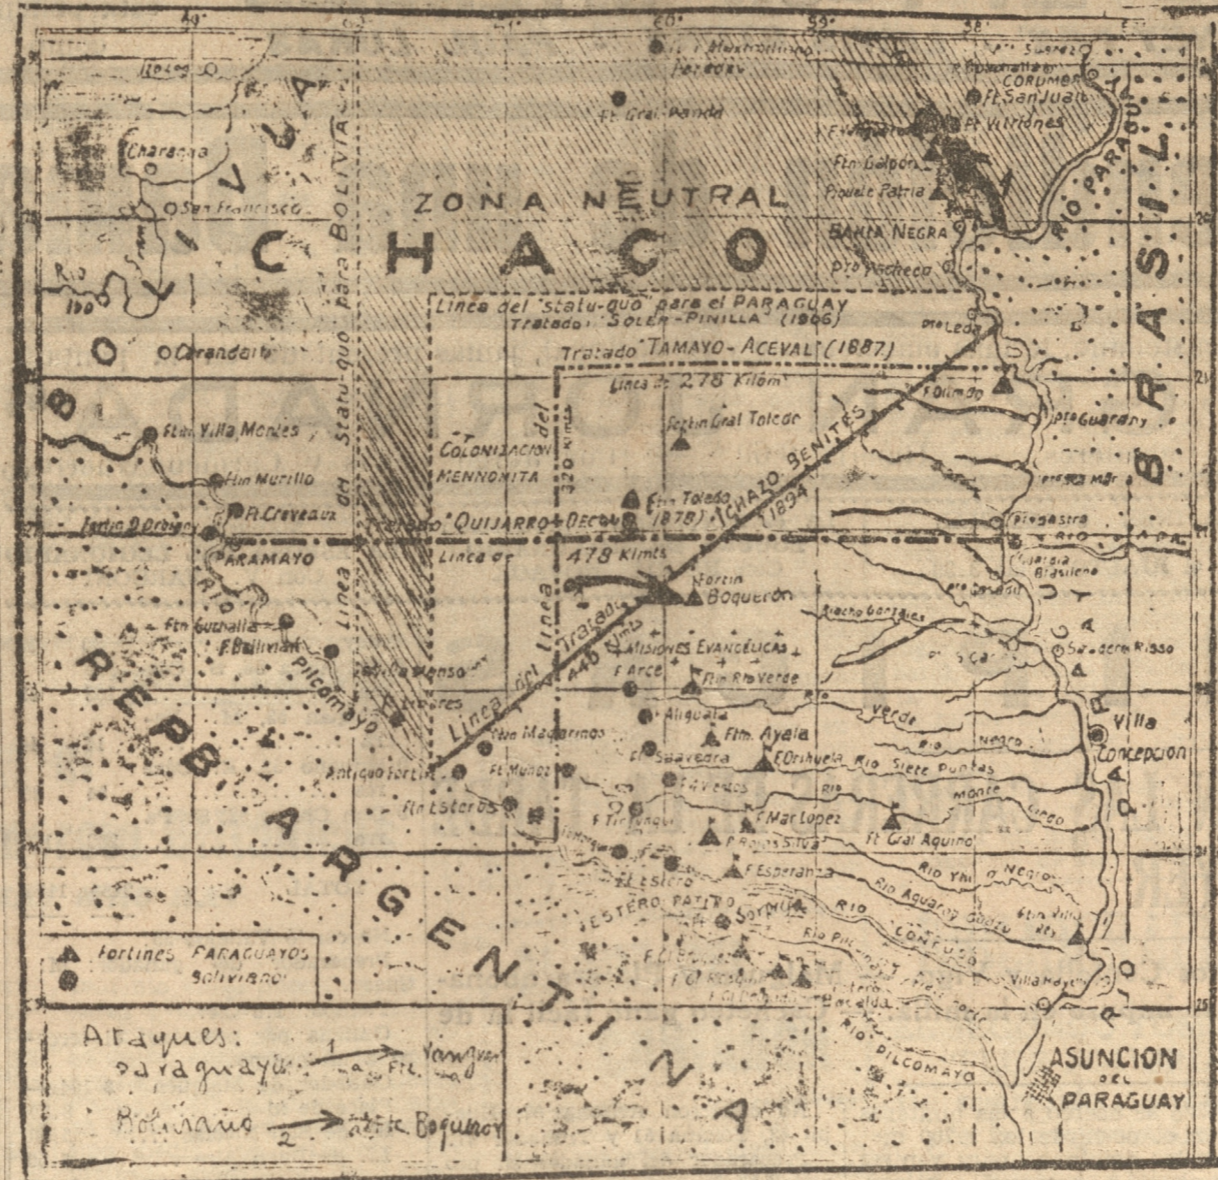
ZONA NEUTRAL

CHACO

BOLIVIA

REP. ARGENTINA

BRASIL

Linea del statu-quo para el PARAGUAY Tratado SOLER-PINILLA (1906)

Tratado TAMAYO-ACEVAL (1887)

Linea de 278 Kilóm

TRATADO BENITES (1894)

Tratado QUIJARRO-DECOUD (1878)

Linea de 478 Klmts

Linea del Tratado 440 Klmts

Linea del statu-quo para BOLIVIA

320 Klmts

COLONIZACION MENNONITA

Ft. Mastrollino Peredo

Ft. Gral Pando

Ft. San Juan

Ft. Vitriones

Ftn. Galpón

Piquete Patria

BAHIA NEGRA

Pto Pacheco

Pto Leda

CORUMBA

Suarez

RIO PARAGUAY

F. Olimpo

Pto Guarany

Fortin Gral Toledo

Ftn Toledo

Pto Casado

Pto Sastre

RIO APA

Colonia Brasilera

Fortin Boquerón

MISIONES EVANGELICAS

F. Arce

Ftn Rio Verde

Riacho Gonzalez

Sastre Risso

Villa Concepcion

Alihuatá

Ftn Madarinos

Ftm. Ayala

F. Saavedra

F. Orihuela

Rio Verde

Rio Negro

Rio Siete Puntas

Ft. Munoz

Ftn Esteros

F. Vedes

Rio Monte Lindo

F. Mar Lopez

F. Rojas Silva

Ft. Gral Aquino

F. Esperanza

Rio Ybi

Rio Negro

Rio Aguaray Guazu

Rio Confuso

ESTERO PATIÑO

F. Estero

Sorpresa

Ftn Villa Hayes

Rio Pilcomayo

Villa Hayes

Pto Elsa

Pto Barcelda

RIO PILCOMAYO

ASUNCION DEL PARAGUAY

Charaña

O San Francisco

Rio Pilcomayo

Roboré

O Crevaux

Ftn Villa Montes

Ftn Murillo

Ft. Crevaux

Fortin D'Orbigny

ARAMAYO

Rio Pilcomayo

Ftn Guzhalla

F. Ballivian

Ft. Cnl Alonso

Antiguo fortin

Fortines PARAGUAYOS
Bolivianos

Ataques:
paraguayo 1 a Ftn Vanguardia
Boliviano 2 a Ftn Boquerón